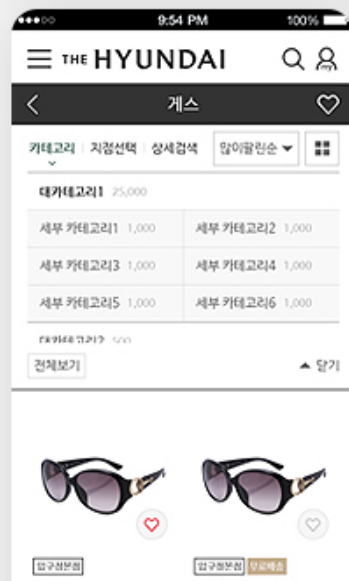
9:54 PM
100%

THE HYUNDAI

게스

카테고리 | 지점선택 | 상세검색
많이팔린순

대카테고리1 25,000

| 세부 카테고리1 1,000 | 세부 카테고리2 1,000 |
|---|---|
| 세부 카테고리3 1,000 | 세부 카테고리4 1,000 |
| 세부 카테고리5 1,000 | 세부 카테고리6 1,000 |

대카테고리2 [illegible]

전체보기
닫기

압구정본점
압구정본점 무료배송